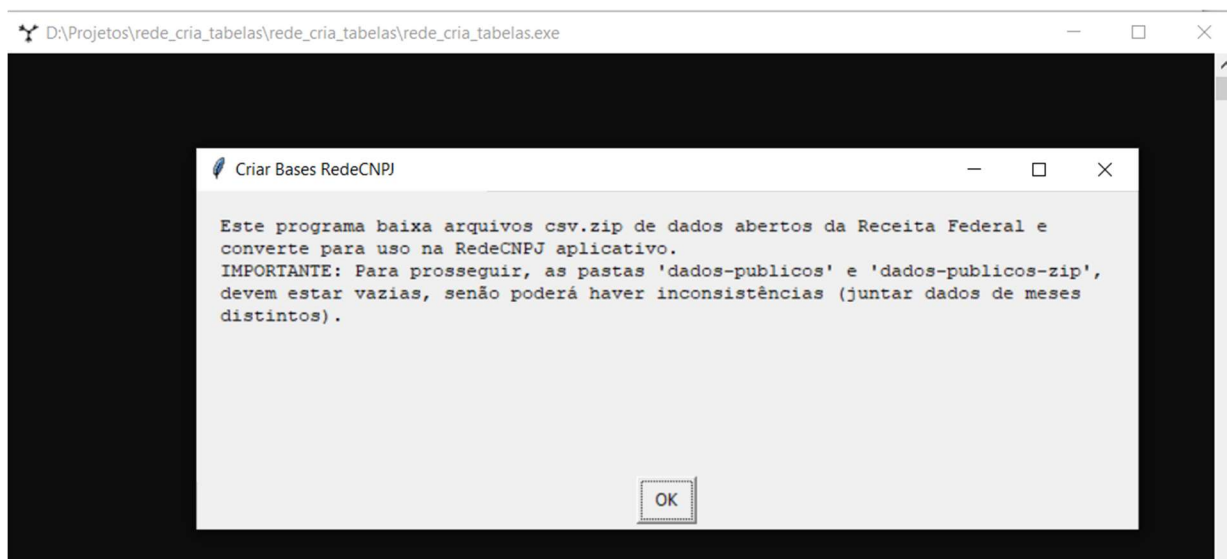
D:\Projetos\rede_cria_tabelas\rede_cria_tabelas\rede_cria_tabelas.exe

Criar Bases RedeCNPJ

Este programa baixa arquivos csv.zip de dados abertos da Receita Federal e converte para uso na RedeCNPJ aplicativo.
IMPORTANTE: Para prosseguir, as pastas 'dados-publicos' e 'dados-publicos-zip', devem estar vazias, senão poderá haver inconsistências (juntar dados de meses distintos).

OK